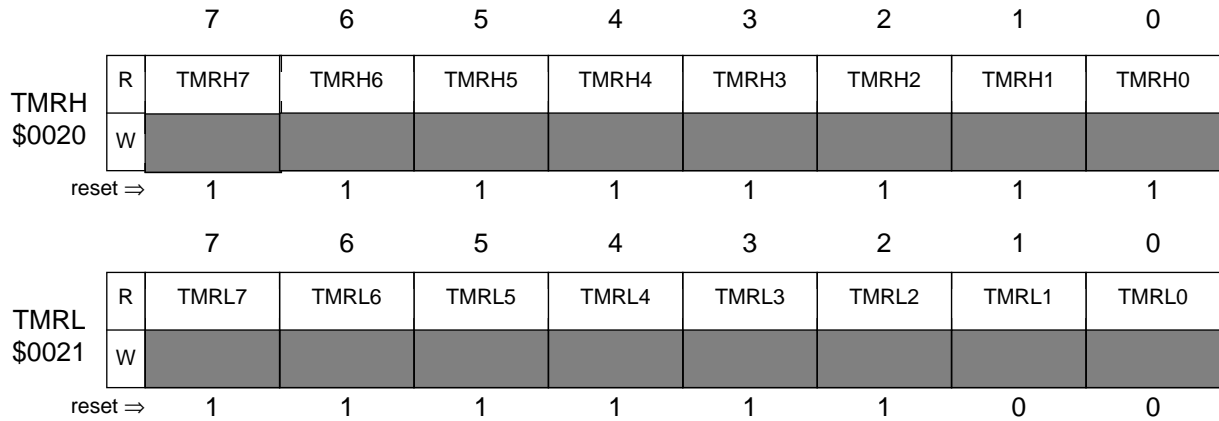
| | | 7 | 6 | 5 | 4 | 3 | 2 | 1 | 0 |
|---|---|---|---|---|---|---|---|---|---|
| TMRH $0020 | R | TMRH7 | TMRH6 | TMRH5 | TMRH4 | TMRH3 | TMRH2 | TMRH1 | TMRH0 |
| | W | | | | | | | | |
| | reset $\Rightarrow$ | 1 | 1 | 1 | 1 | 1 | 1 | 1 | 1 |

| | | 7 | 6 | 5 | 4 | 3 | 2 | 1 | 0 |
|---|---|---|---|---|---|---|---|---|---|
| TMRL $0021 | R | TMRL7 | TMRL6 | TMRL5 | TMRL4 | TMRL3 | TMRL2 | TMRL1 | TMRL0 |
| | W | | | | | | | | |
| | reset $\Rightarrow$ | 1 | 1 | 1 | 1 | 1 | 1 | 0 | 0 |